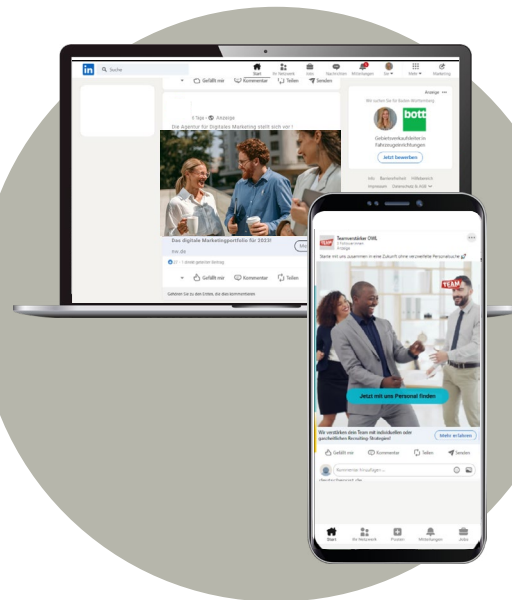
in Suche

Start Mein Netzwerk Jobs Nachrichten Mitteilungen Sie Apps Werbung

Gefällt mir Kommentar Teilen Senden

Tage · Anzeige

Die Agentur für Digitales Marketing stellt sich vor!

Das digitale Marketingportfolio für 2023!

Gefällt mir Kommentar Teilen

Anzeige

bott

Gebietsverkaufsleiter in Fahrzeugeinrichtungen

Jetzt bewerben

Teamverstärker OWL

Anzeige

Starte mit uns zusammen in eine Zukunft ohne verzweifelte Personalsuche

TEAM

Jetzt mit uns Personal finden

Wir verstärken dein Team mit individuellen oder ganzheitlichen Recruiting Strategien!

Mehr erfahren

Gefällt mir Kommentar Teilen Senden

Kommentar hinzufügen...

Start Mein Netzwerk Posten Mitteilungen Jobs